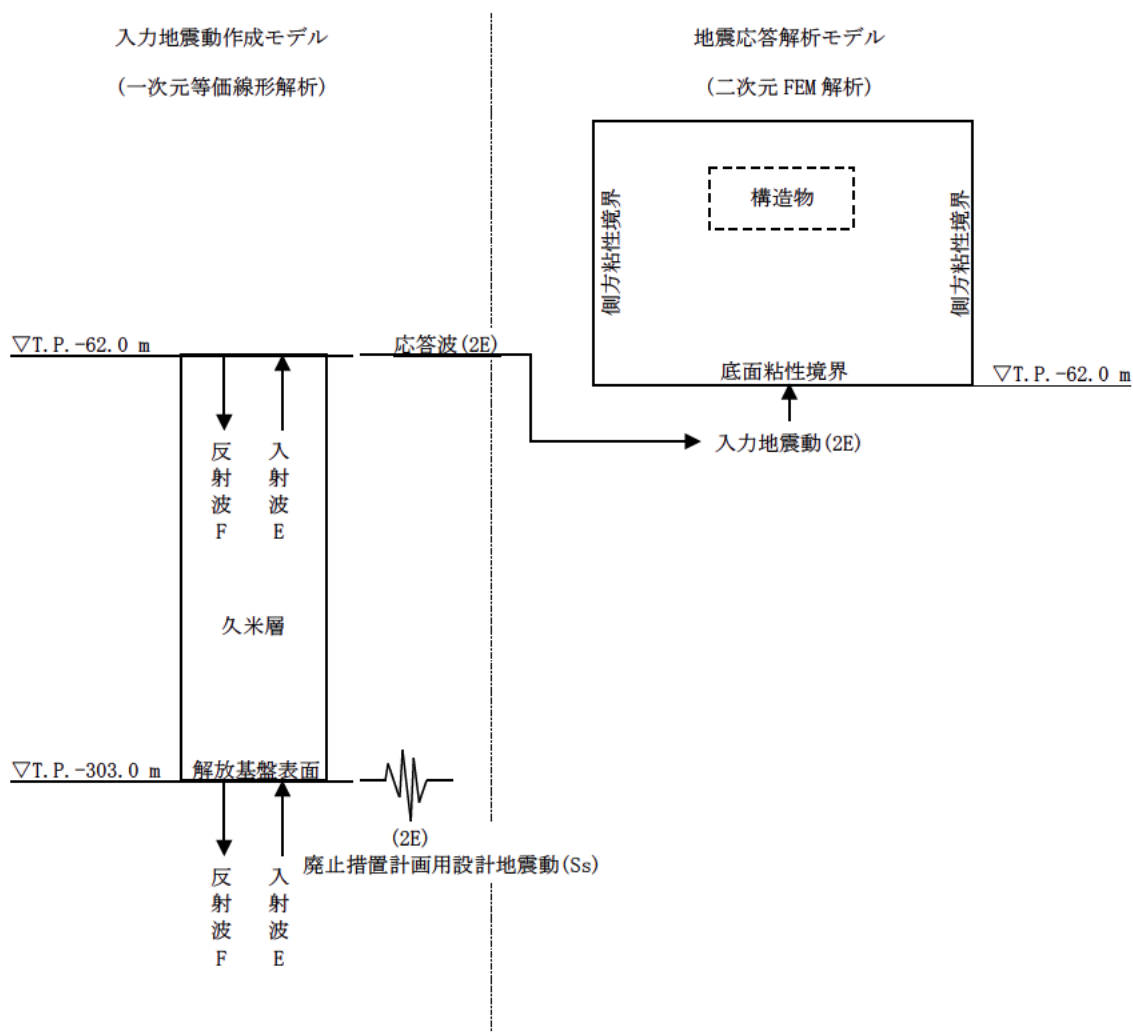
入力地震動作成モデル

（一次元等価線形解析）

地震応答解析モデル

（二次元 FEM 解析）

構造物

側方粘性境界

側方粘性境界

▽T.P.-62.0 m

応答波(2E)

底面粘性境界

▽T.P.-62.0 m

入力地震動(2E)

反射波F

入射波E

久米層

▽T.P.-303.0 m

解放基盤表面

(2E)

廃止措置計画用設計地震動(Ss)

反射波F

入射波E